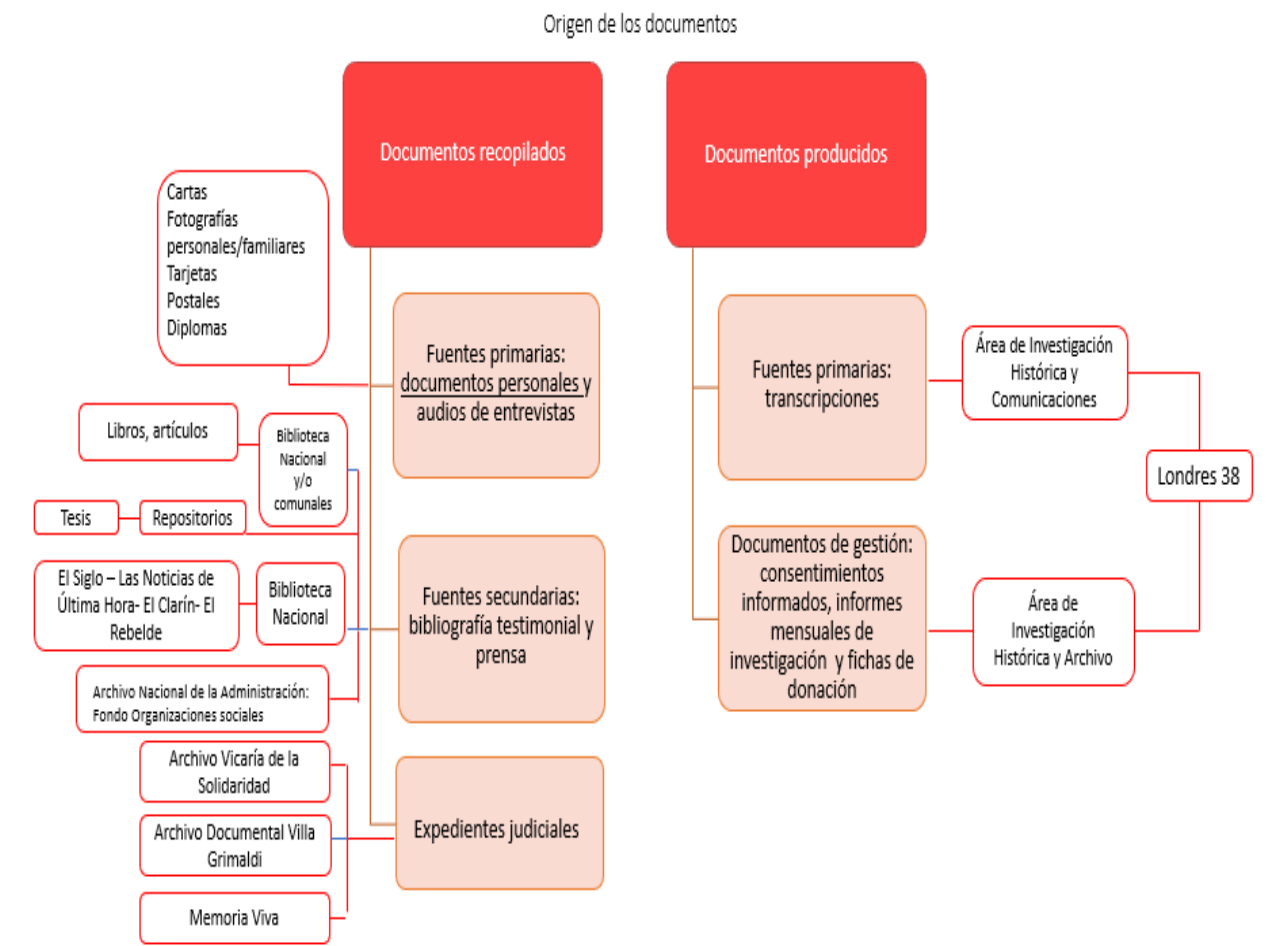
Origen de los documentos

Documentos recopilados

Documentos producidos

Cartas
Fotografías personales/familiares
Tarjetas
Postales
Diplomas

Fuentes primarias: documentos personales y audios de entrevistas

Libros, artículos

Biblioteca Nacional y/o comunales

Tesis

Repositorios

El Siglo – Las Noticias de Última Hora- El Clarín- El Rebelde

Biblioteca Nacional

Fuentes secundarias: bibliografía testimonial y prensa

Archivo Nacional de la Administración: Fondo Organizaciones sociales

Archivo Vicaría de la Solidaridad

Archivo Documental Villa Grimaldi

Expedientes judiciales

Memoria Viva

Fuentes primarias: transcripciones

Área de Investigación Histórica y Comunicaciones

Londres 38

Documentos de gestión: consentimientos informados, informes mensuales de investigación y fichas de donación

Área de Investigación Histórica y Archivo